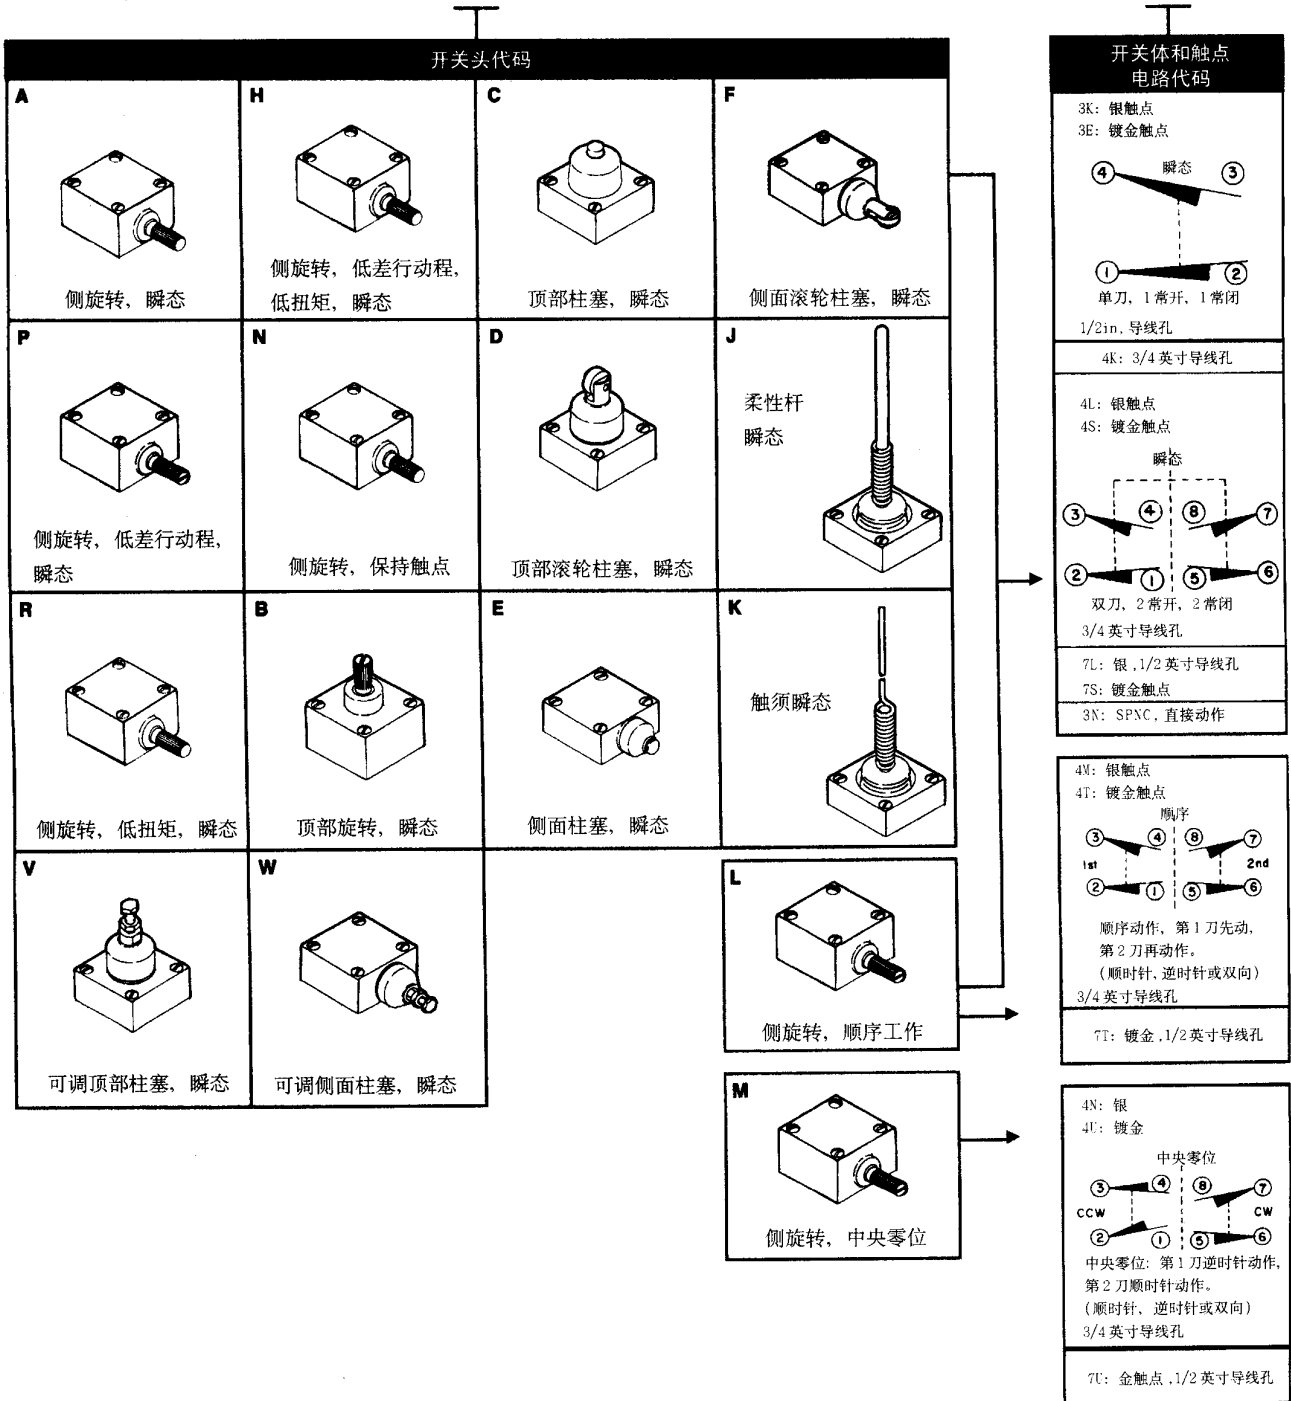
开关头代码

A
侧旋转，瞬态

H
侧旋转，低差行动程，低扭矩，瞬态

C
顶部柱塞，瞬态

F
侧面滚轮柱塞，瞬态

P
侧旋转，低差行动程，瞬态

N
侧旋转，保持触点

D
顶部滚轮柱塞，瞬态

J
柔性杆
瞬态

R
侧旋转，低扭矩，瞬态

B
顶部旋转，瞬态

E
侧面柱塞，瞬态

K
触须瞬态

V
可调顶部柱塞，瞬态

W
可调侧面柱塞，瞬态

L
侧旋转，顺序工作

M
侧旋转，中央零位

开关体和触点电路代码

3K：银触点
3E：镀金触点
瞬态
4 3
1 2
单刀，1常开，1常闭
1/2in.导线孔

4K：3/4英寸导线孔

4L：银触点
4S：镀金触点
瞬态
3 4 8 7
2 1 5 6
双刀，2常开，2常闭
3/4英寸导线孔

7L：银，1/2英寸导线孔
7S：镀金触点
3N：SPNC，直接动作

4M：银触点
4T：镀金触点
顺序
3 4 8 7
1st 2nd
2 1 5 6
顺序动作，第1刀先动，第2刀再动作。
（顺时针，逆时针或双向）
3/4英寸导线孔

7T：镀金，1/2英寸导线孔

4N：银
4U：镀金
中央零位
3 4 8 7
CCW CW
2 1 5 6
中央零位：第1刀逆时针动作，第2刀顺时针动作。
（顺时针，逆时针或双向）
3/4英寸导线孔

7U：金触点，1/2英寸导线孔